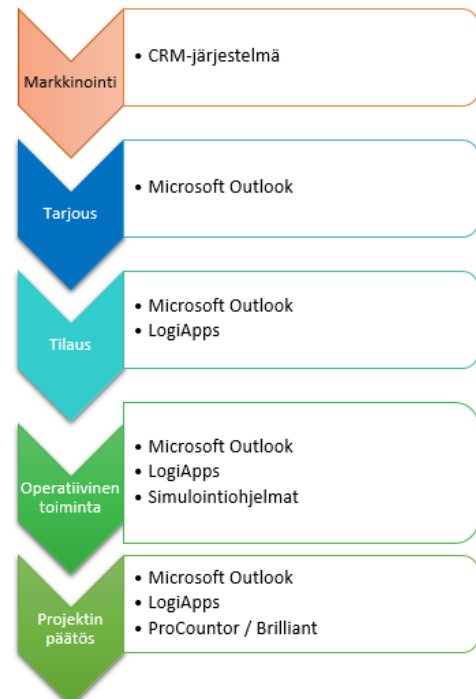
Markkinointi

• CRM-järjestelmä

Tarjous

• Microsoft Outlook

Tilaus

• Microsoft Outlook
• LogiApps

Operatiivinen toiminta

• Microsoft Outlook
• LogiApps
• Simulointiohjelmat

Projektin päätös

• Microsoft Outlook
• LogiApps
• ProCountor / Brilliant